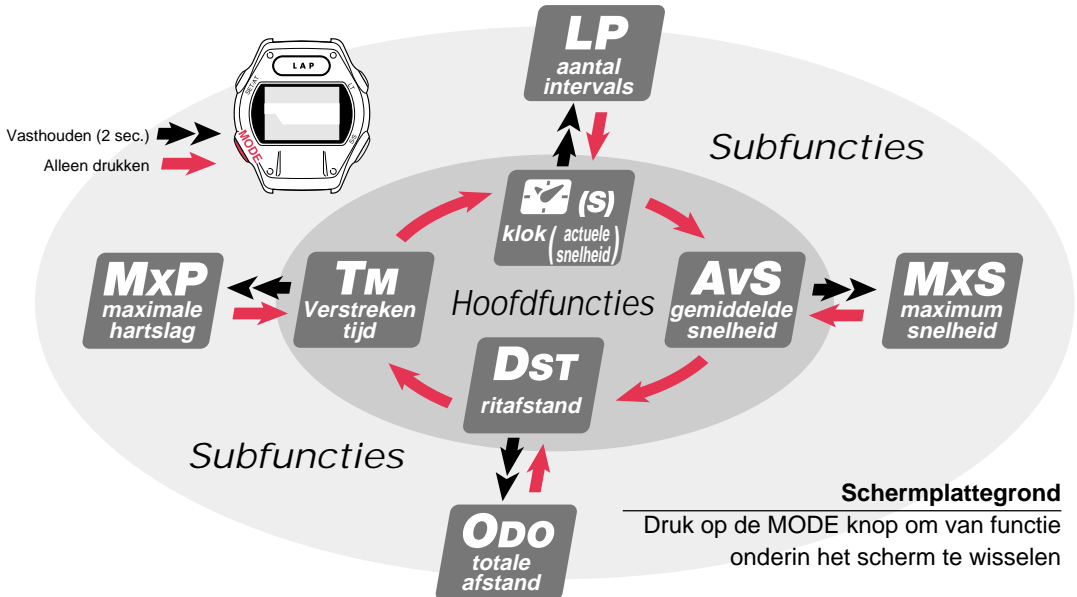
LAP

SET/AT

MODE

Vasthouden (2 sec.)

Alleen drukken

LP
aantal intervals

Subfuncties

(S)
klok (actuele snelheid)

MxP
maximale hartslag

TM
Verstreken tijd

Hoofdfuncties

AvS
gemiddelde snelheid

MxS
maximum snelheid

DST
ritafstand

Subfuncties

ODO
totale afstand

Schermplattegrond

Druk op de MODE knop om van functie onderin het scherm te wisselen